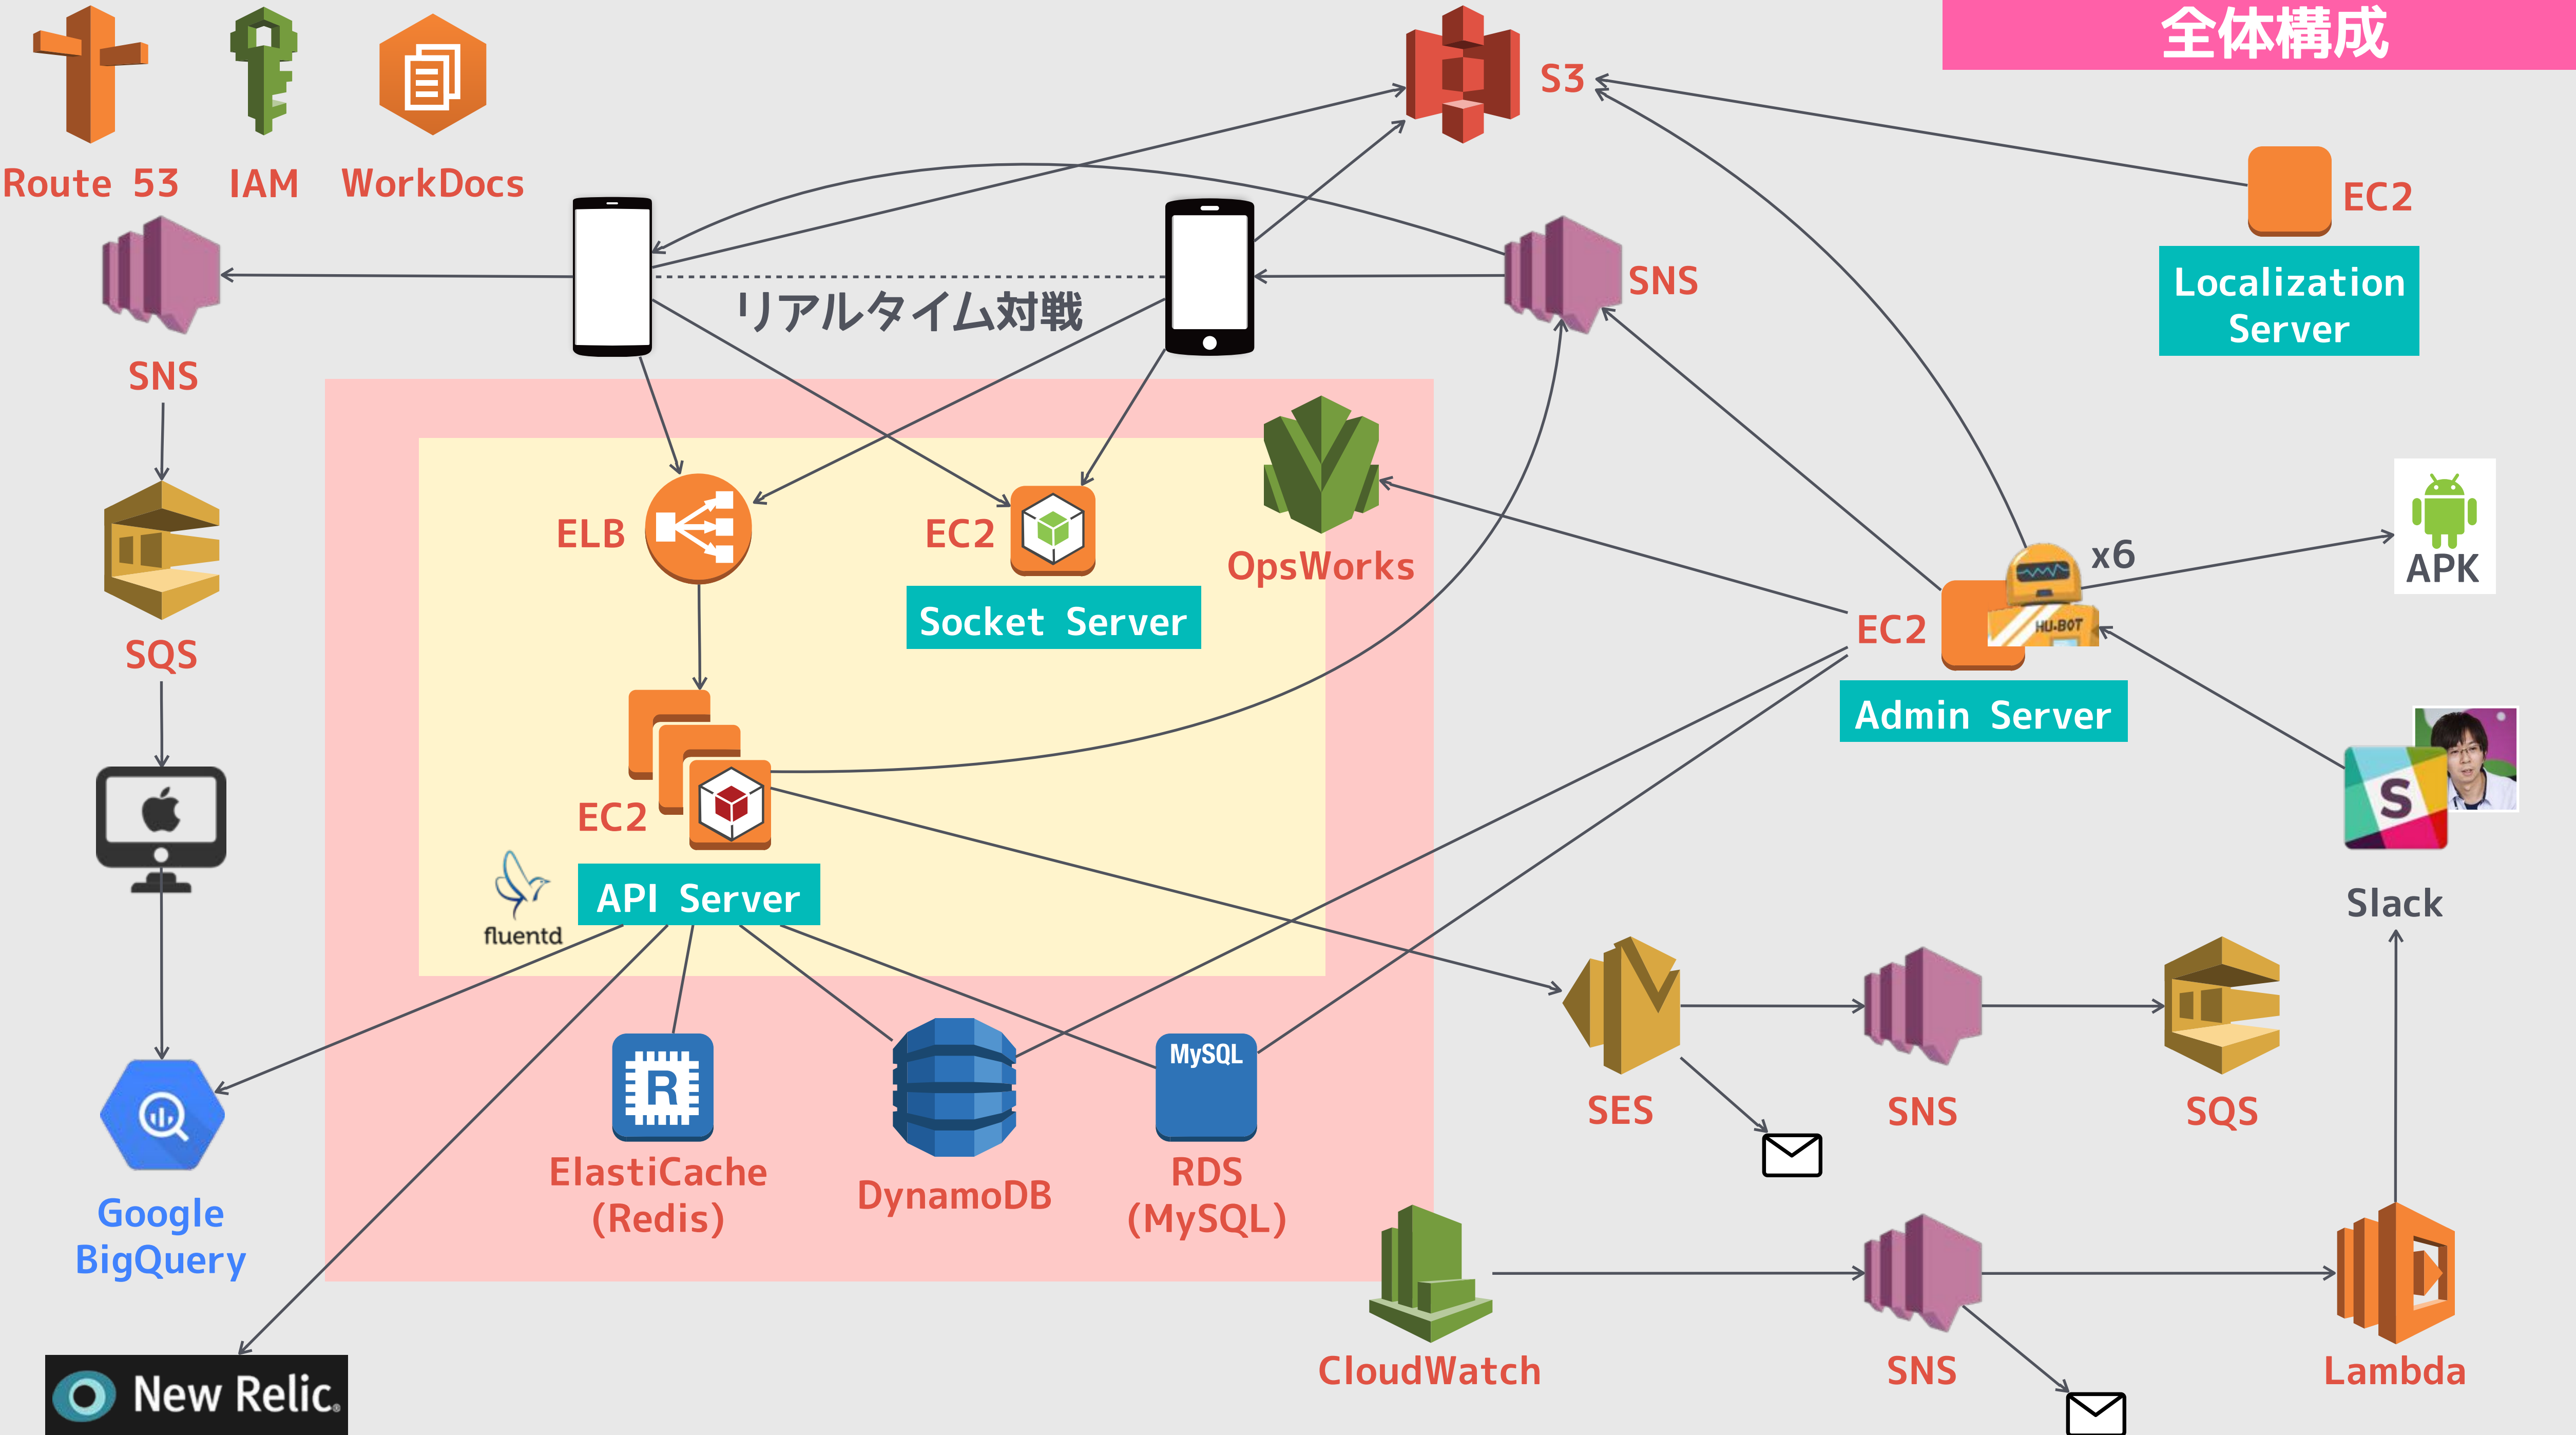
全体構成

Route 53
IAM
WorkDocs
S3
EC2
Localization Server
SNS
リアルタイム対戦
SNS
SQS
ELB
EC2
Socket Server
OpsWorks
EC2
x6
HU-BOT
Admin Server
APK
EC2
fluentd
API Server
Slack
ElastiCache (Redis)
DynamoDB
MySQL
RDS (MySQL)
SES
SNS
SQS
Google BigQuery
CloudWatch
SNS
Lambda
New Relic.